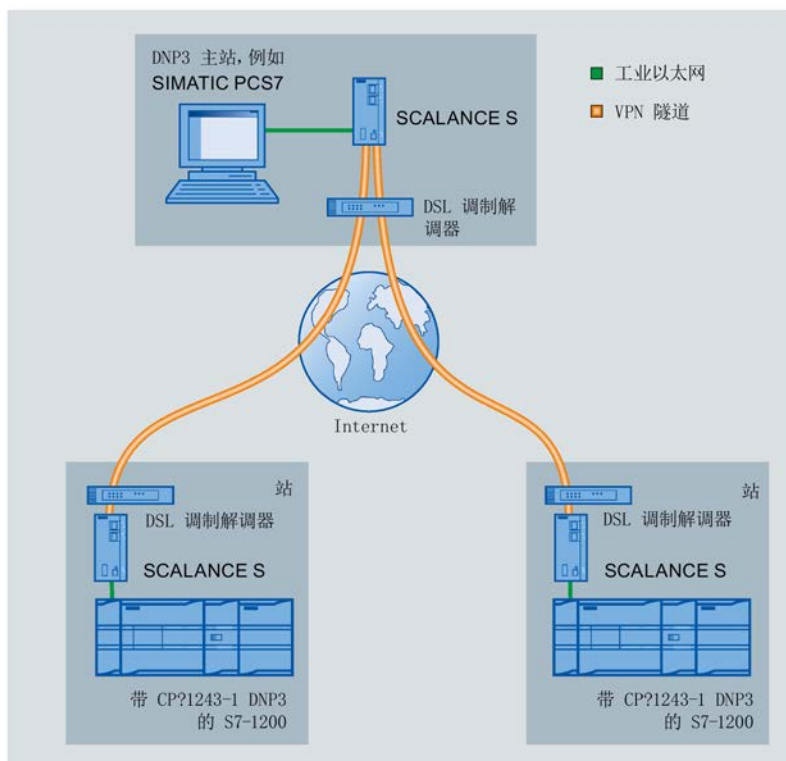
DNP3 主站，例如
SIMATIC PCS7

SCALANCE S

DSL 调制解调器

工业以太网
VPN 隧道

Internet

站
DSL 调制解调器
SCALANCE S
带 CP?1243-1 DNP3 的 S7-1200

站
DSL 调制解调器
SCALANCE S
带 CP?1243-1 DNP3 的 S7-1200